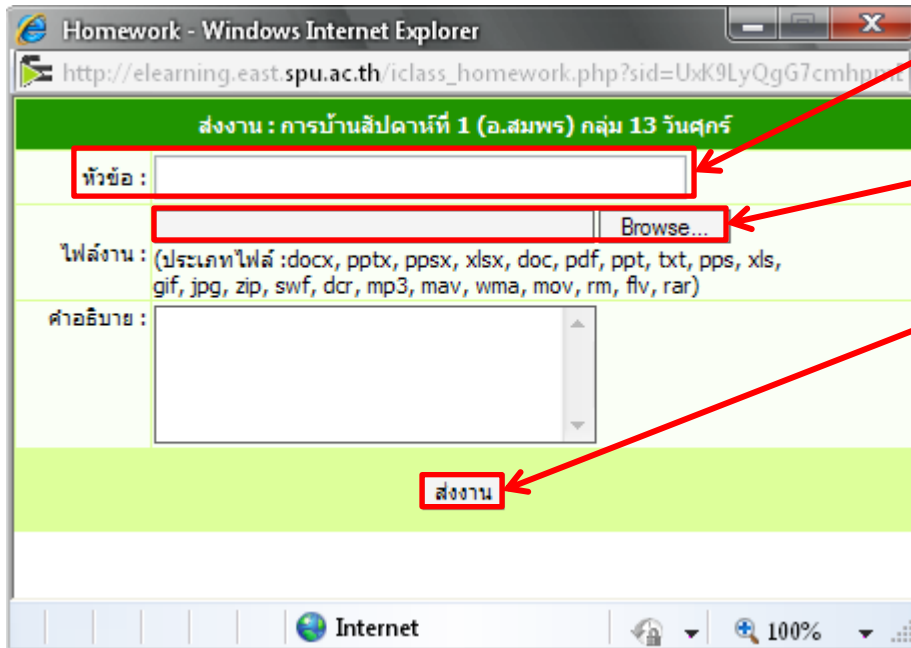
Homework - Windows Internet Explorer

http://elearning.east.spu.ac.th/iclass_homework.php?sid=UxK9LyQgG7cmhpr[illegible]

ส่งงาน : การบ้านสัปดาห์ที่ 1 (อ.สมพร) กลุ่ม 13 วันศุกร์

หัวข้อ :

ไฟล์งาน : Browse...
(ประเภทไฟล์ :docx, pptx, ppsx, xlsx, doc, pdf, ppt, txt, pps, xls, gif, jpg, zip, swf, dcr, mp3, mav, wma, mov, rm, flv, rar)

คำอธิบาย :

ส่งงาน

Internet

100%